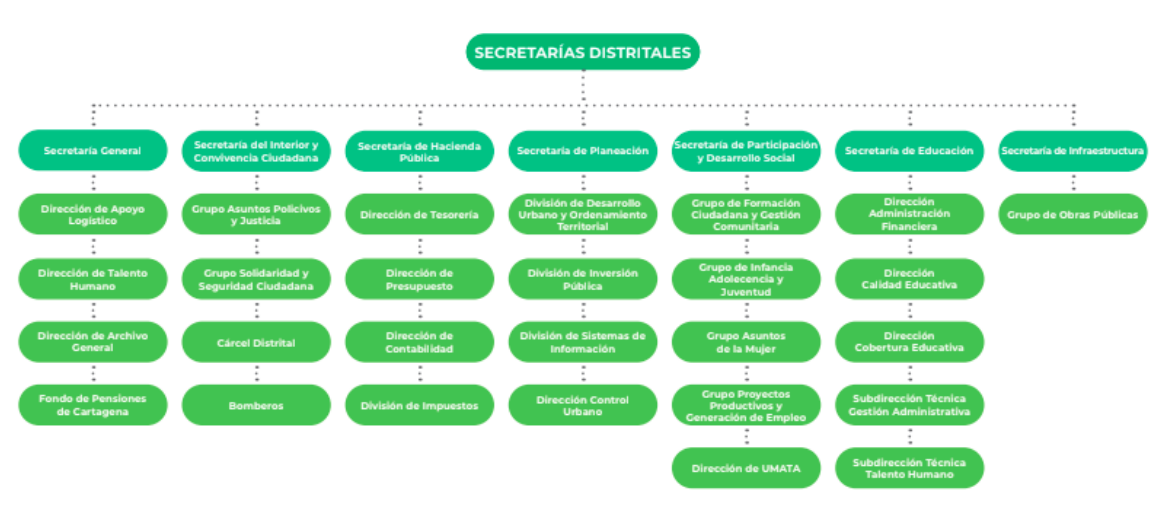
SECRETARÍAS DISTRITALES

Secretaría General

Dirección de Apoyo Logístico

Dirección de Talento Humano

Dirección de Archivo General

Fondo de Pensiones de Cartagena

Secretaría del Interior y Convivencia Ciudadana

Grupo Asuntos Policivos y Justicia

Grupo Solidaridad y Seguridad Ciudadana

Cárcel Distrital

Bomberos

Secretaría de Hacienda Pública

Dirección de Tesorería

Dirección de Presupuesto

Dirección de Contabilidad

División de Impuestos

Secretaría de Planeación

División de Desarrollo Urbano y Ordenamiento Territorial

División de Inversión Pública

División de Sistemas de Información

Dirección Control Urbano

Secretaría de Participación y Desarrollo Social

Grupo de Formación Ciudadana y Gestión Comunitaria

Grupo de Infancia Adolecencia y Juventud

Grupo Asuntos de la Mujer

Grupo Proyectos Productivos y Generación de Empleo

Dirección de UMATA

Secretaría de Educación

Dirección Administración Financiera

Dirección Calidad Educativa

Dirección Cobertura Educativa

Subdirección Técnica Gestión Administrativa

Subdirección Técnica Talento Humano

Secretaría de Infraestructura

Grupo de Obras Públicas